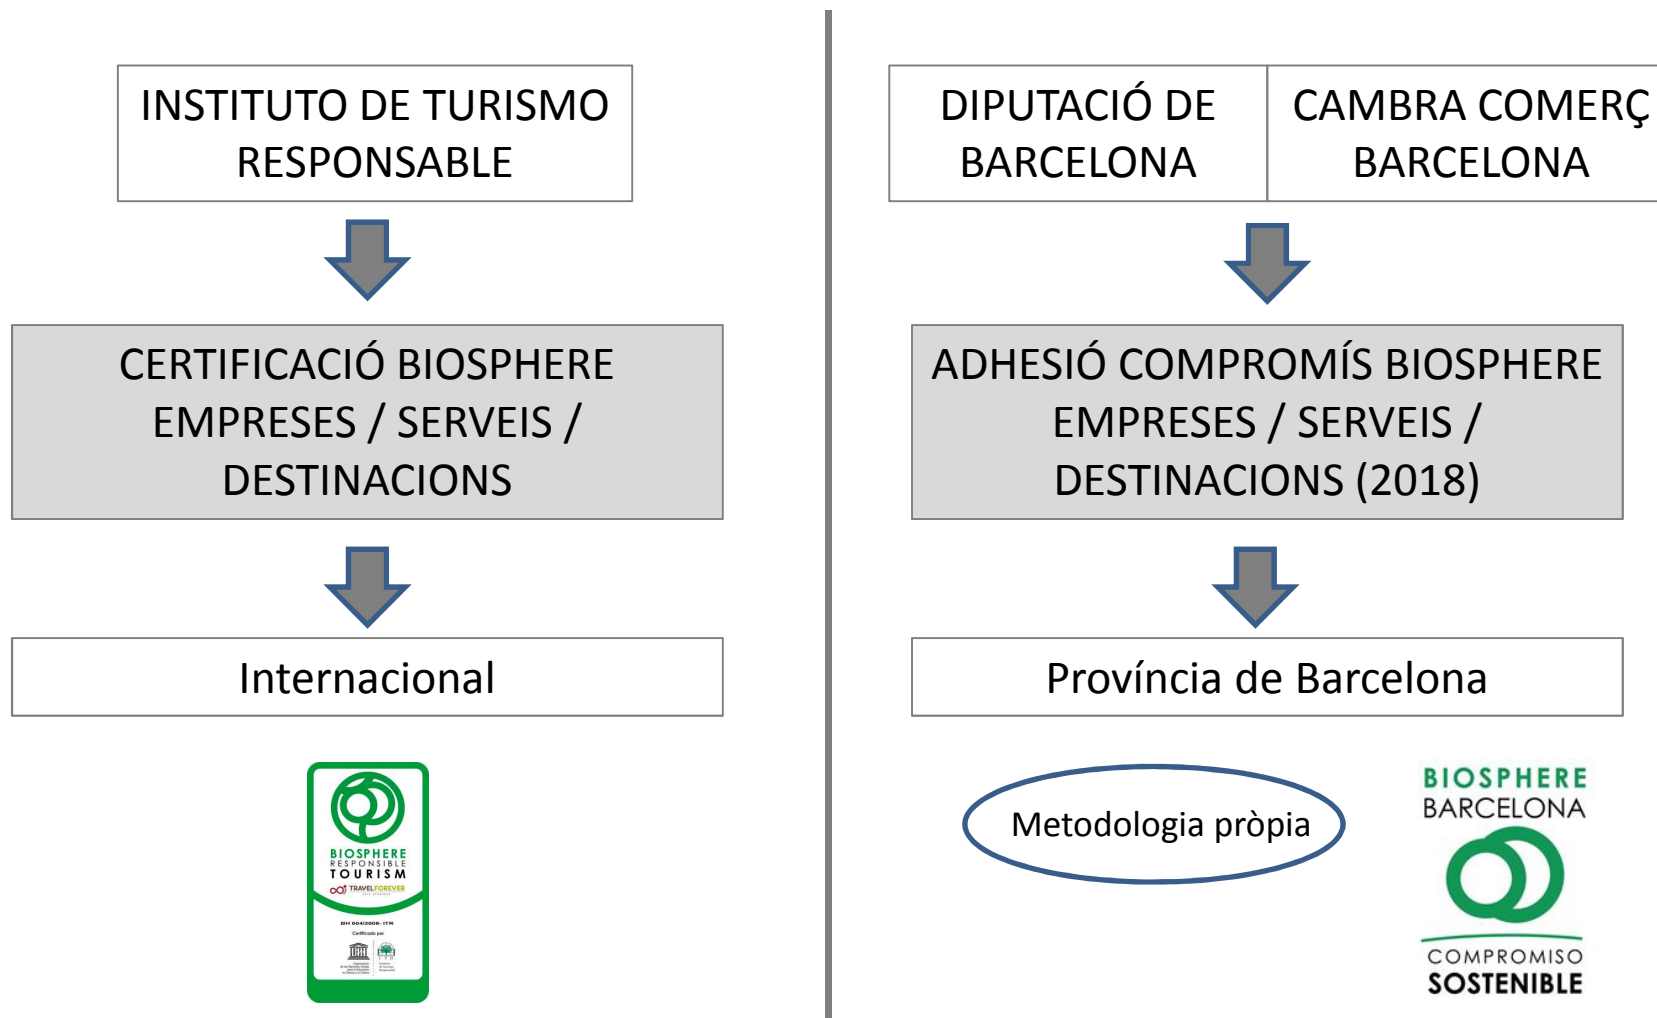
INSTITUTO DE TURISMO RESPONSABLE

CERTIFICACIÓ BIOSPHERE EMPRESES / SERVEIS / DESTINACIONS

Internacional

BIOSPHERE RESPONSIBLE TOURISM

TRAVELFOREVER

BH 004/2008 - ITR

Certificado por

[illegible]

DIPUTACIÓ DE BARCELONA

CAMBRA COMERÇ BARCELONA

ADHESIÓ COMPROMÍS BIOSPHERE EMPRESES / SERVEIS / DESTINACIONS (2018)

Província de Barcelona

Metodologia pròpia

BIOSPHERE BARCELONA

COMPROMISO SOSTENIBLE